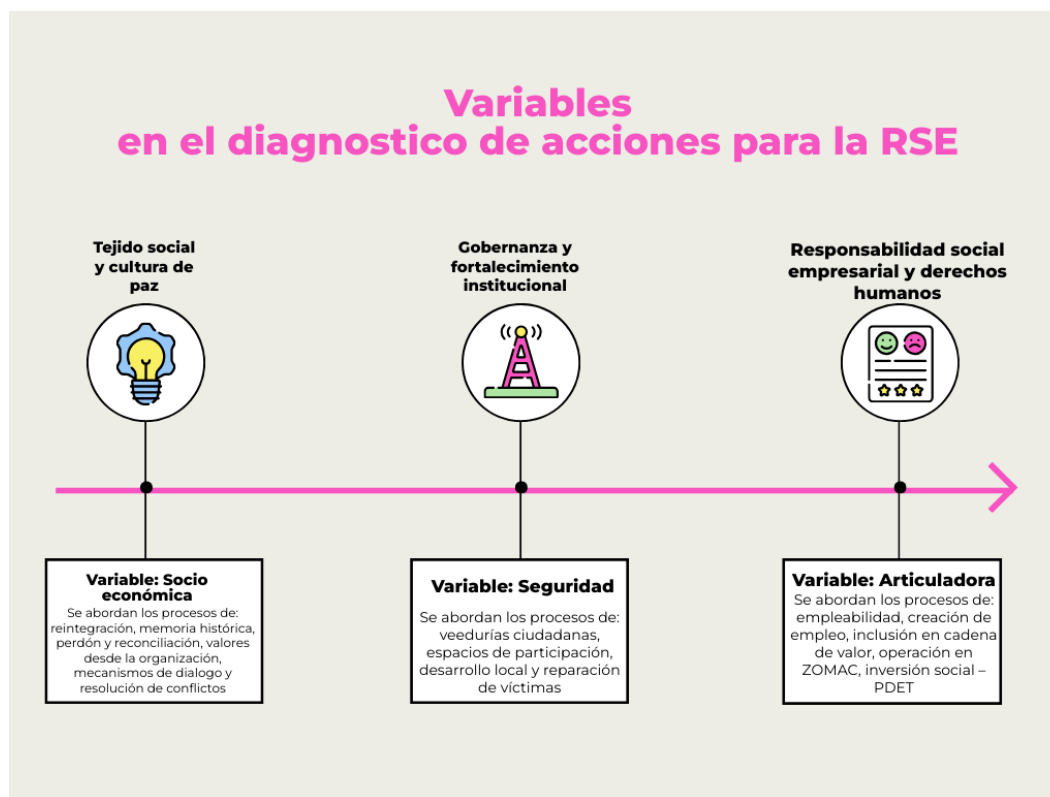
Variables
en el diagnostico de acciones para la RSE

Tejido social y cultura de paz

Gobernanza y fortalecimiento institucional

Responsabilidad social empresarial y derechos humanos

Variable: Socio económica
Se abordan los procesos de: reintegración, memoria histórica, perdón y reconciliación, valores desde la organización, mecanismos de dialogo y resolución de conflictos

Variable: Seguridad
Se abordan los procesos de: veedurías ciudadanas, espacios de participación, desarrollo local y reparación de víctimas

Variable: Articuladora
Se abordan los procesos de: empleabilidad, creación de empleo, inclusión en cadena de valor, operación en ZOMAC, inversión social – PDET